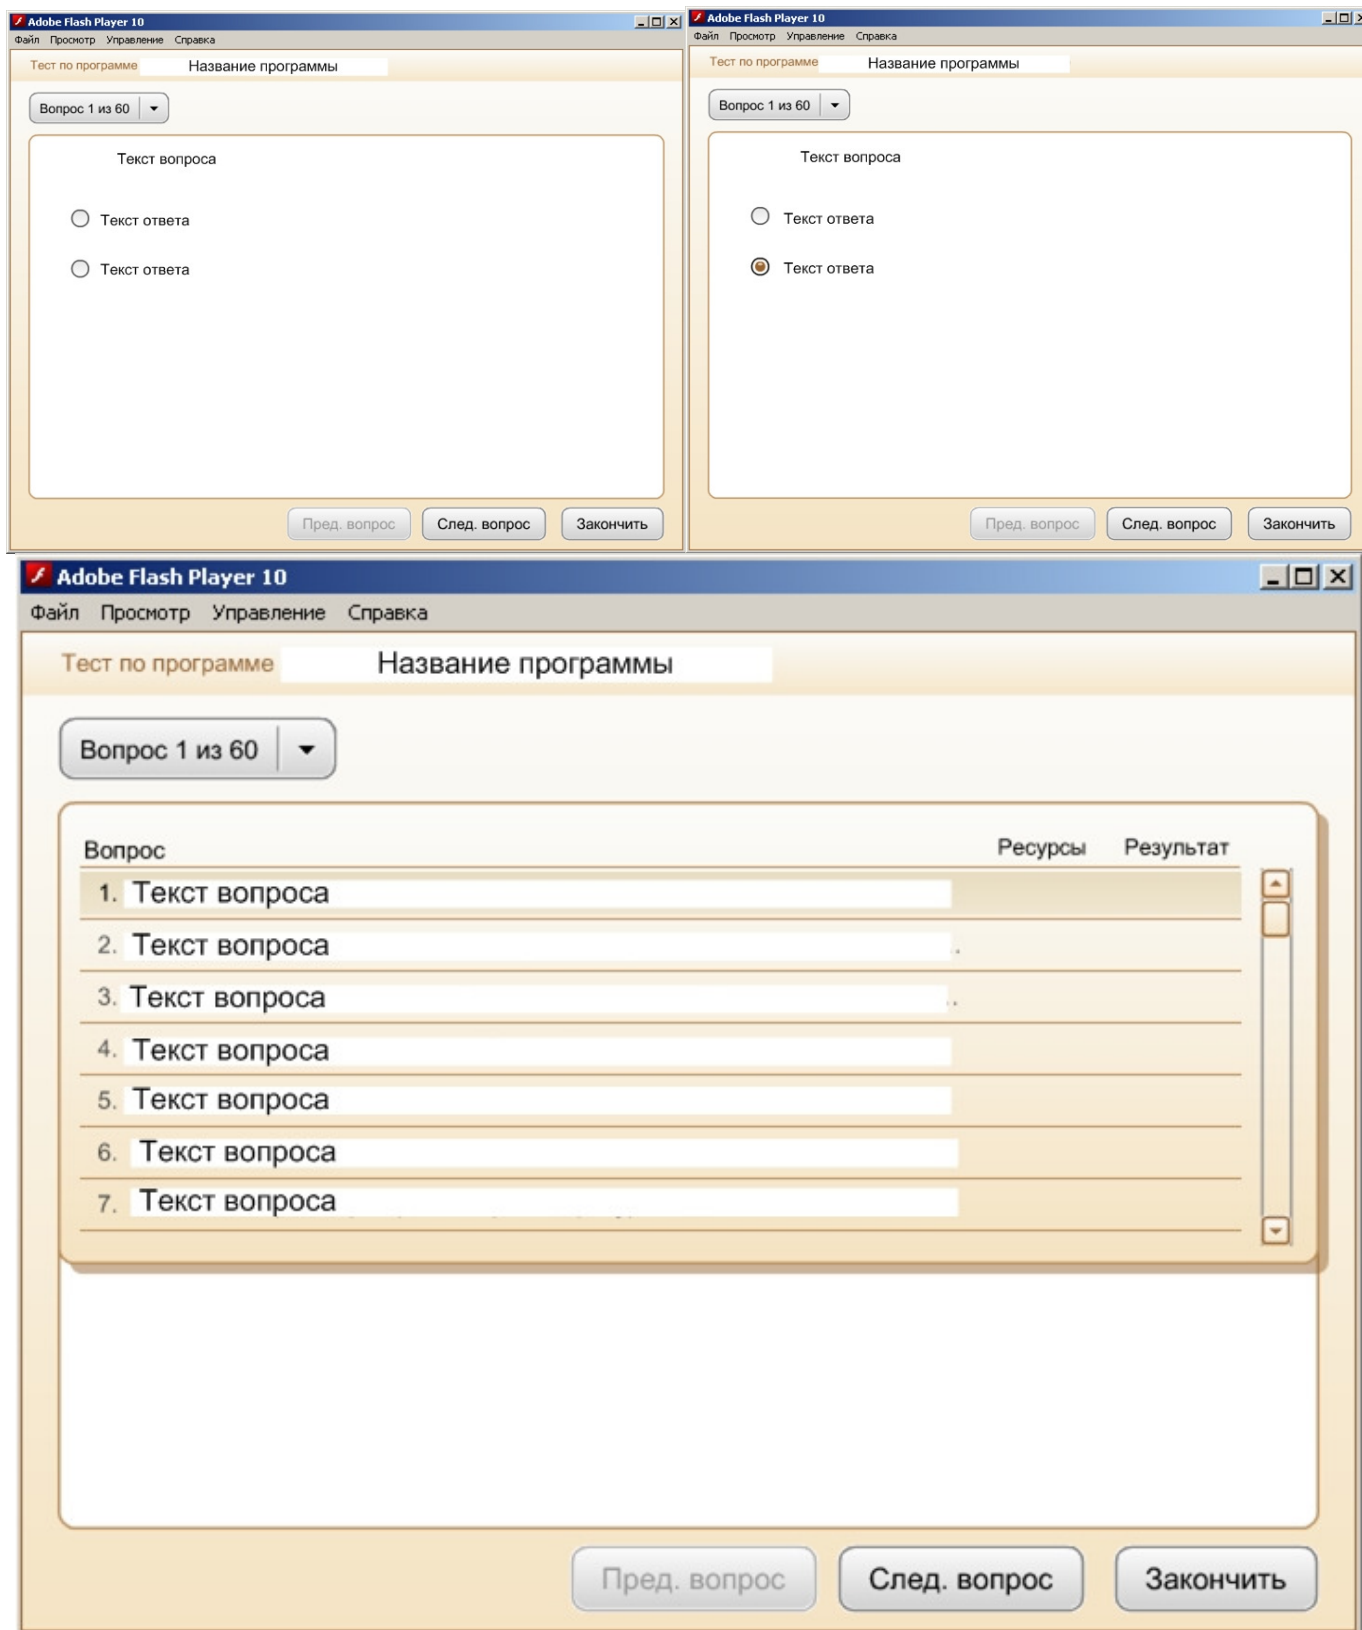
Adobe Flash Player 10
Файл Просмотр Управление Справка
Тест по программе Название программы
Вопрос 1 из 60
Текст вопроса
Текст ответа
Текст ответа
Пред. вопрос След. вопрос Закончить

Adobe Flash Player 10
Файл Просмотр Управление Справка
Тест по программе Название программы
Вопрос 1 из 60
Текст вопроса
Текст ответа
Текст ответа
Пред. вопрос След. вопрос Закончить

Adobe Flash Player 10
Файл Просмотр Управление Справка
Тест по программе Название программы
Вопрос 1 из 60

| Вопрос | Ресурсы | Результат |
|---|---|---|
| 1. Текст вопроса | | |
| 2. Текст вопроса | | |
| 3. Текст вопроса | | |
| 4. Текст вопроса | | |
| 5. Текст вопроса | | |
| 6. Текст вопроса | | |
| 7. Текст вопроса | | |

Пред. вопрос След. вопрос Закончить